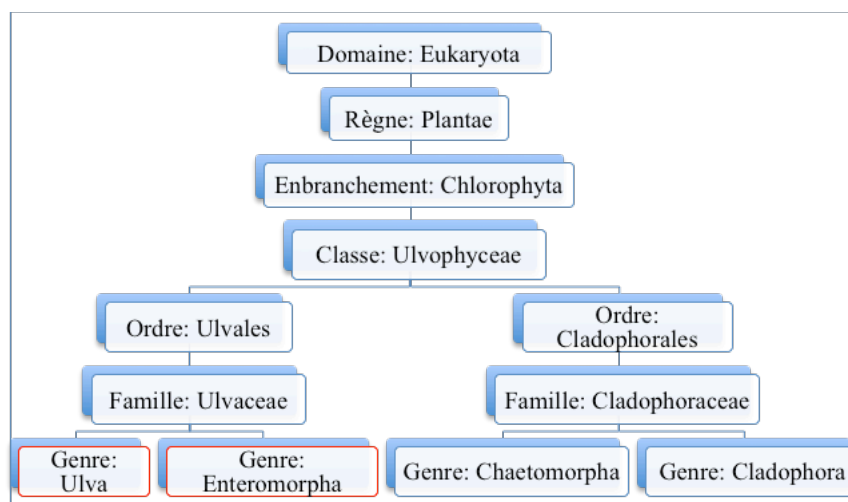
Domaine: Eukaryota

Règne: Plantae

Enbranchement: Chlorophyta

Classe: Ulvophyceae

Ordre: Ulvales

Ordre: Cladophorales

Famille: Ulvaceae

Famille: Cladophoraceae

Genre: Ulva

Genre: Enteromorpha

Genre: Chaetomorpha

Genre: Cladophora